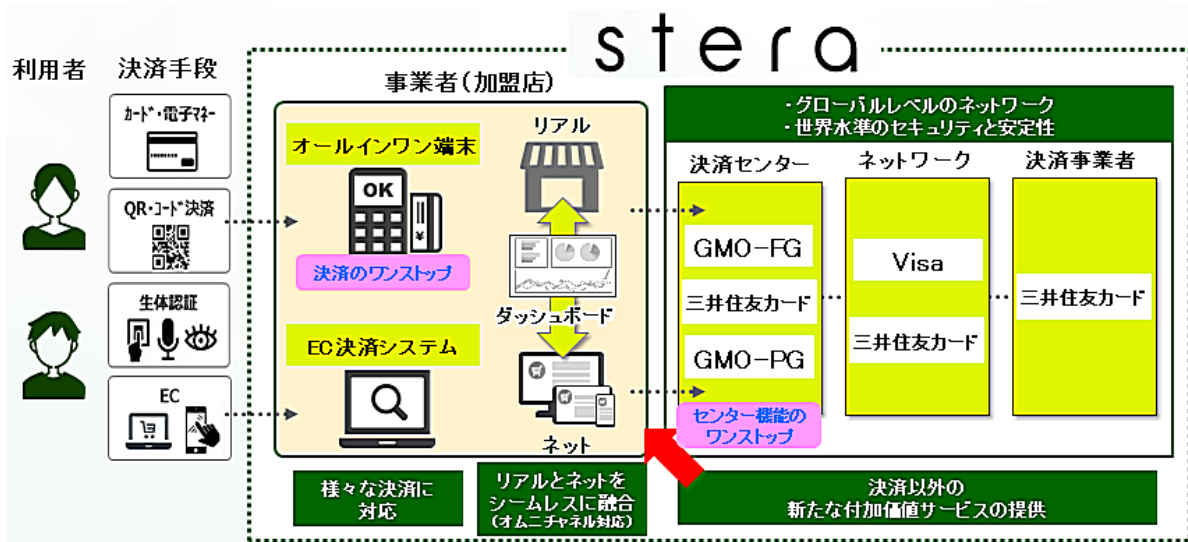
stera

利用者

決済手段

カード・電子マネー

QR・コード決済

生体認証

EC

事業者(加盟店)

オールインワン端末

OK

決済のワンストップ

リアル

ダッシュボード

EC決済システム

ネット

・グローバルレベルのネットワーク
・世界水準のセキュリティと安定性

決済センター

GMO-FG

三井住友カード

GMO-PG

センター機能のワンストップ

ネットワーク

Visa

三井住友カード

決済事業者

三井住友カード

様々な決済に対応

リアルとネットをシームレスに融合
(オムニチャネル対応)

決済以外の
新たな付加価値サービスの提供